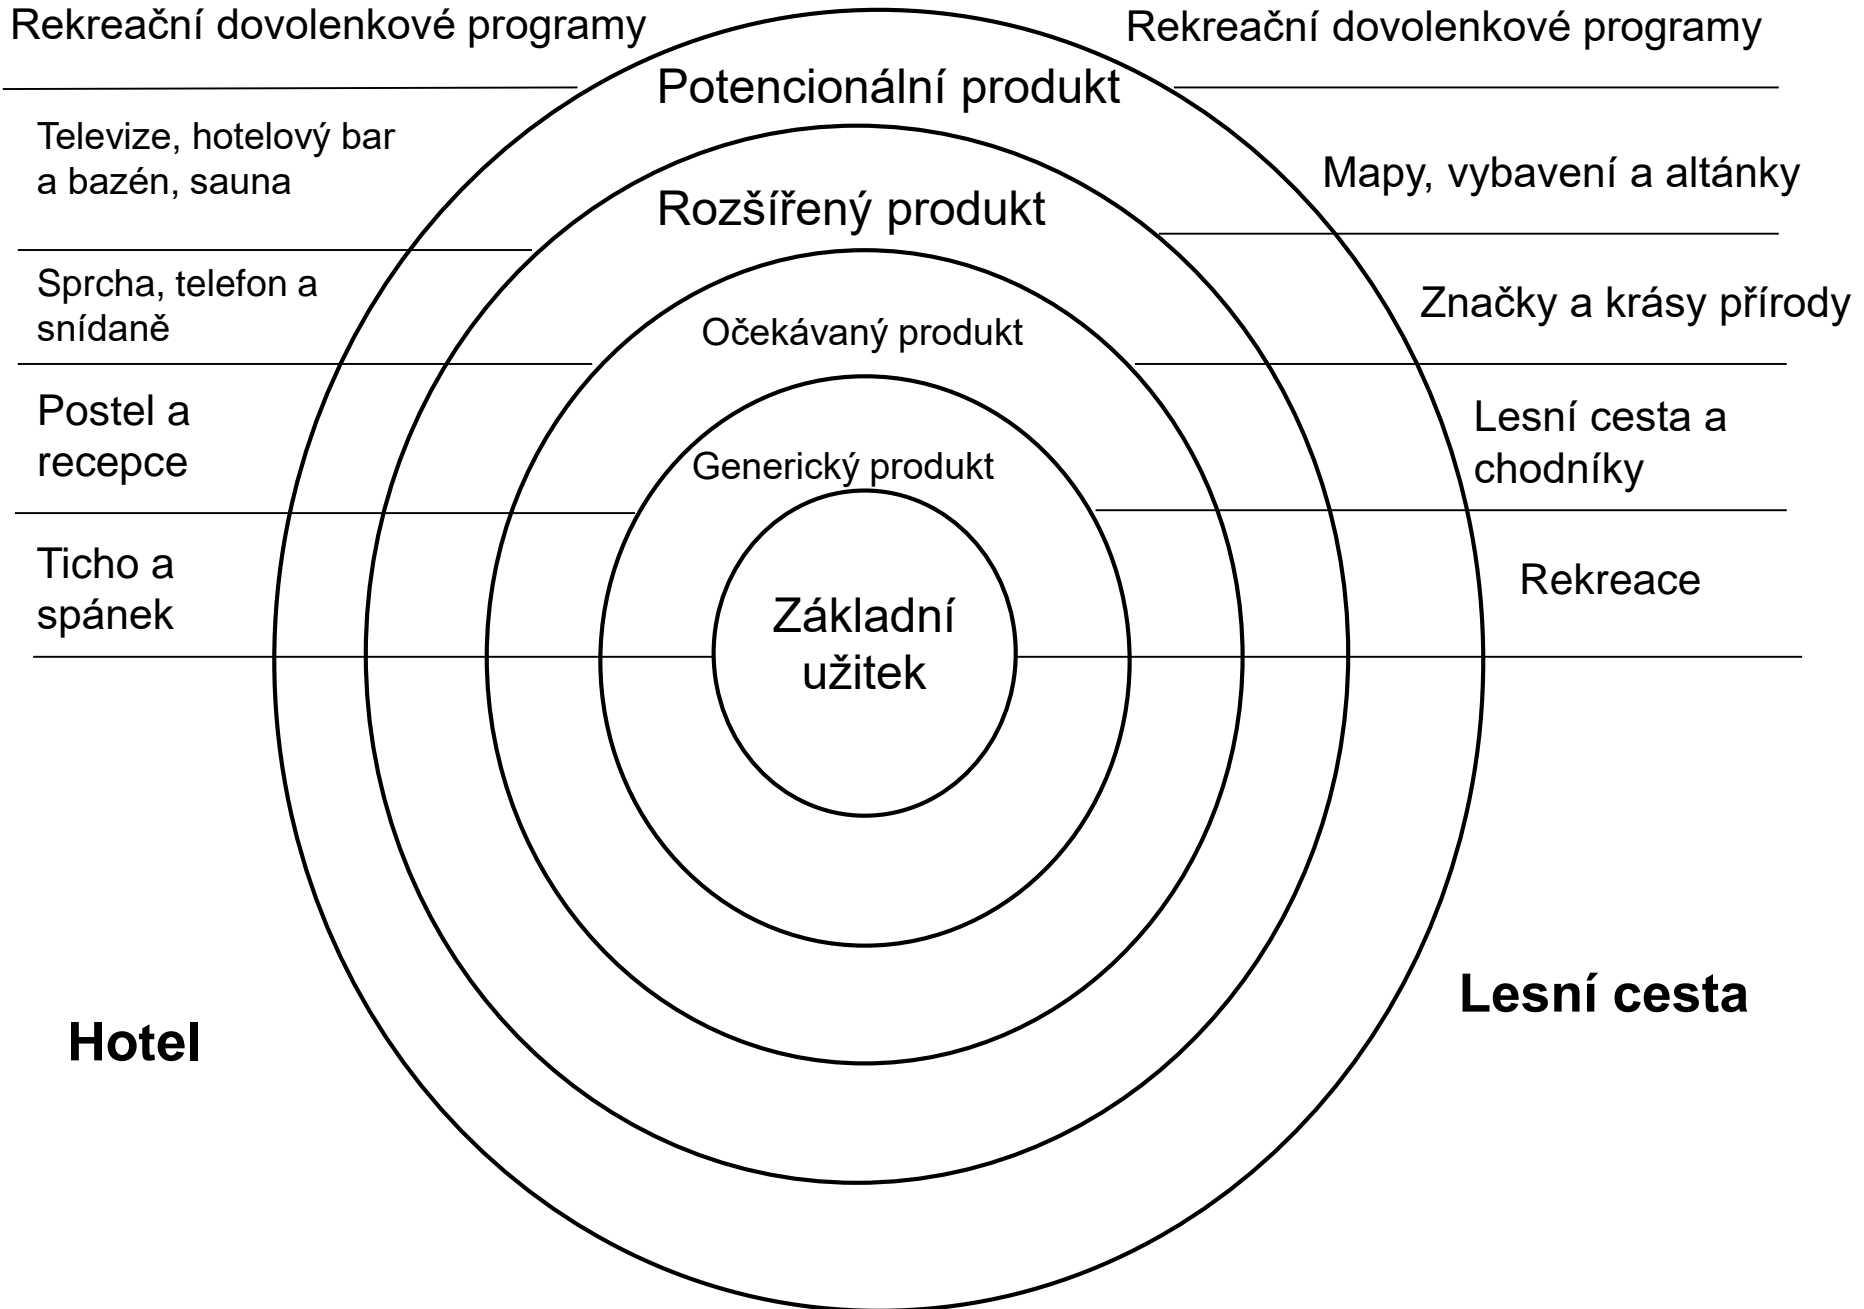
Rekreační dovolenkové programy

Rekreační dovolenkové programy

Potencionální produkt

Televize, hotelový bar a bazén, sauna

Mapy, vybavení a altánky

Rozšířený produkt

Sprcha, telefon a snídaně

Značky a krásy přírody

Očekávaný produkt

Postel a recepce

Lesní cesta a chodníky

Generický produkt

Ticho a spánek

Rekreace

Základní užitek

Lesní cesta

Hotel